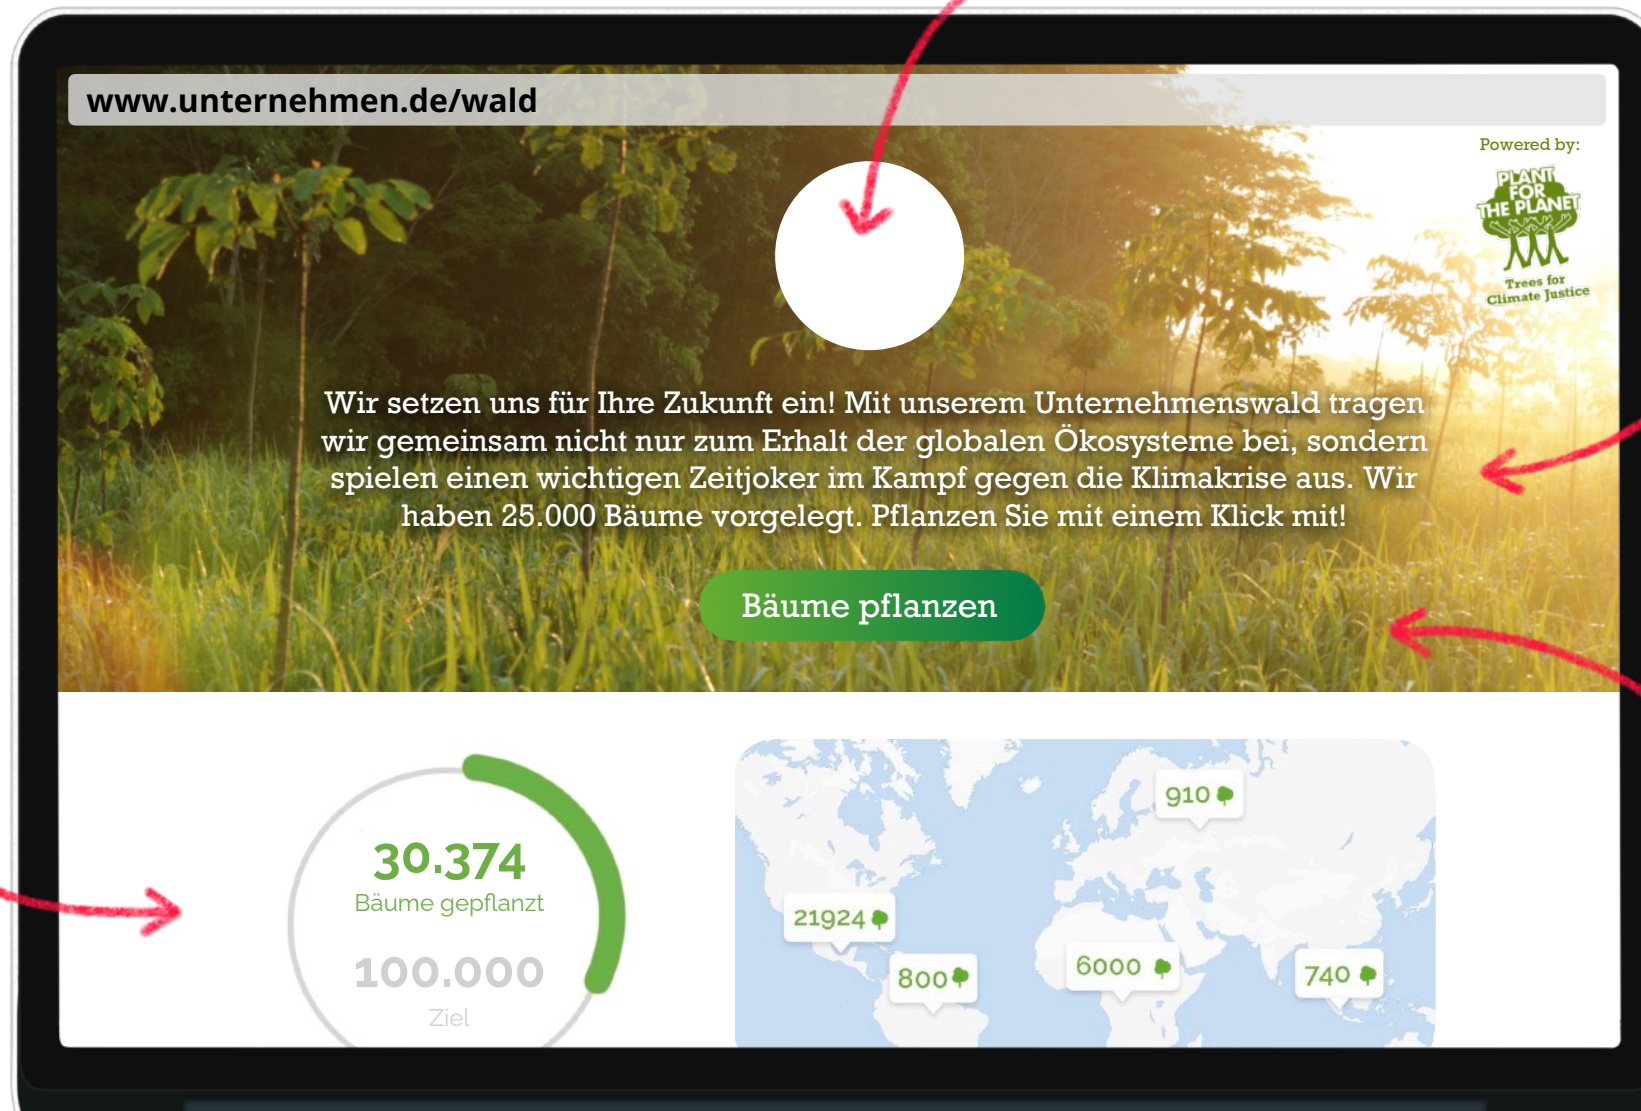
www.unternehmen.de/wald

Powered by:

PLANT FOR THE PLANET

Trees for Climate Justice

Wir setzen uns für Ihre Zukunft ein! Mit unserem Unternehmenswald tragen wir gemeinsam nicht nur zum Erhalt der globalen Ökosysteme bei, sondern spielen einen wichtigen Zeitjoker im Kampf gegen die Klimakrise aus. Wir haben 25.000 Bäume vorgelegt. Pflanzen Sie mit einem Klick mit!

Bäume pflanzen

30.374
Bäume gepflanzt
100.000
Ziel

910
21924
800
6000
740